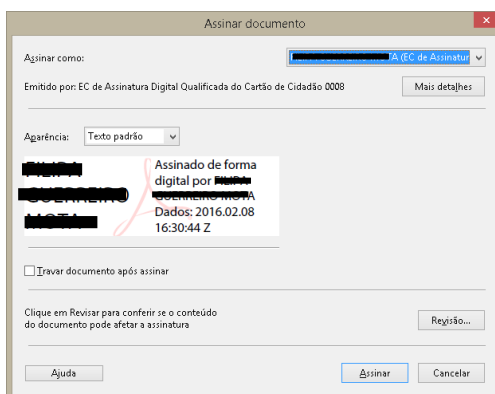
Assinar documento

Assinar como: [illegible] A (EC de Assinatur

Emitido por: EC de Assinatura Digital Qualificada do Cartão de Cidadão 0008

Mais detalhes

Aparência: Texto padrão

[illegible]
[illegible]
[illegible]

Assinado de forma digital por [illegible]
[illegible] GUERREIRO MOTA
Dados: 2016.02.08
16:30:44 Z

Travar documento após assinar

Clique em Revisar para conferir se o conteúdo do documento pode afetar a assinatura

Revisão...

Ajuda

Assinar

Cancelar